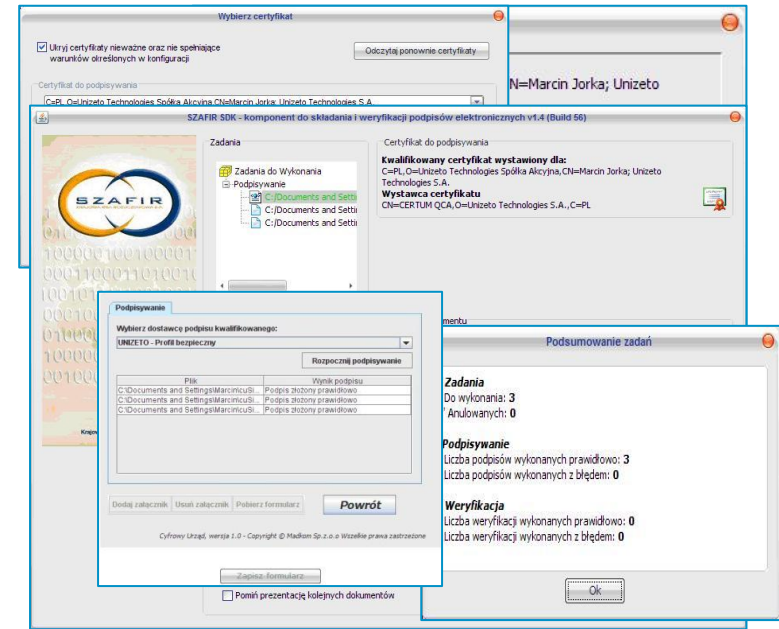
Wybierz certyfikat

Ukryj certyfikaty nieważne oraz nie spełniające warunków określonych w konfiguracji

Odczytaj ponownie certyfikaty

Certyfikat do podpisywania

C=PL,O=Unizeto Technologies Spółka Akcyjna,CN=Marcin Jorka; Unizeto Technologies S.A.

N=Marcin Jorka; Unizeto

SZAFIR SDK - komponent do składania i weryfikacji podpisów elektronicznych v1.4 (Build 56)

SZAFIR

Zadania

Zadania do Wykonania
Podpisywanie
C:/Documents and Setti
C:/Documents and Setti
C:/Documents and Setti

Certyfikat do podpisywania

Kwalifikowany certyfikat wystawiony dla:
C=PL,O=Unizeto Technologies Spółka Akcyjna,CN=Marcin Jorka; Unizeto Technologies S.A.
Wystawca certyfikatu
CN=CERTUM QCA,O=Unizeto Technologies S.A.,C=PL

Podpisywanie

Wybierz dostawcę podpisu kwalifikowanego:
UNIZETO - Profil bezpieczny

Rozpocznij podpisywanie

| Plik | Wynik podpisu |
|---|---|
| C:\Documents and Settings\Marcin\cuSi... | Podpis złożony prawidłowo |
| C:\Documents and Settings\Marcin\cuSi... | Podpis złożony prawidłowo |
| C:\Documents and Settings\Marcin\cuSi... | Podpis złożony prawidłowo |

Dodaj załącznik | Usuń załącznik | Pobierz formularz | Powrót

Cyfrowy Urząd, wersja 1.0 - Copyright © Madkom Sp.z.o.o Wszelkie prawa zastrzeżone

Zapisz formularz

Pomiń prezentację kolejnych dokumentów

mentu

Podsumowanie zadań

Zadania
Do wykonania: 3
Anulowanych: 0

Podpisywanie
Liczba podpisów wykonanych prawidłowo: 3
Liczba podpisów wykonanych z błędem: 0

Weryfikacja
Liczba weryfikacji wykonanych prawidłowo: 0
Liczba weryfikacji wykonanych z błędem: 0

Ok